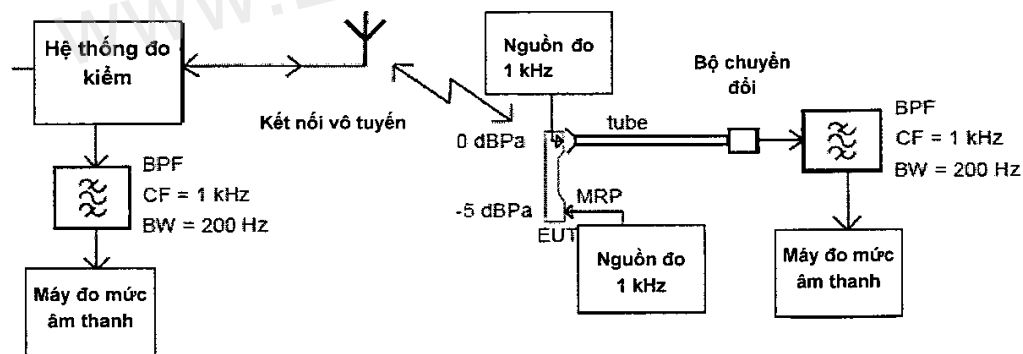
Hệ thống đo kiểm

BPF
CF = 1 kHz
BW = 200 Hz

Máy đo mức âm thanh

Kết nối vô tuyến

Nguồn đo 1 kHz

0 dBPa

tube

-5 dBPa

MRP

EUT

Nguồn đo 1 kHz

Bộ chuyển đổi

BPF
CF = 1 kHz
BW = 200 Hz

Máy đo mức âm thanh